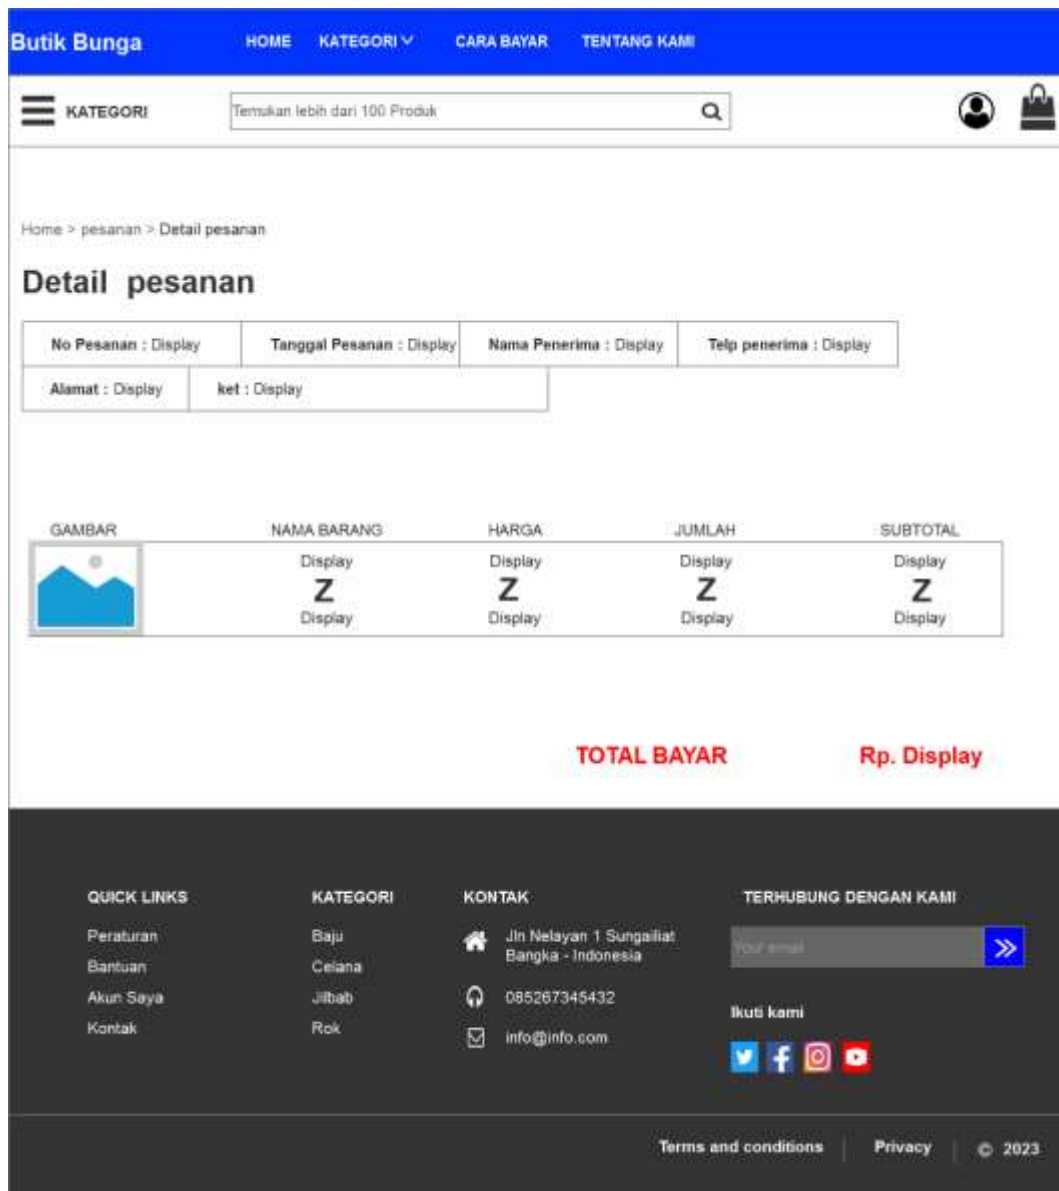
Butik Bunga HOME KATEGORI CARA BAYAR TENTANG KAMI

KATEGORI Temukan lebih dari 100 Produk

Home > pesanan > Detail pesanan

Detail pesanan

| No Pesanan : Display | Tanggal Pesanan : Display | Nama Penerima : Display | Telp penerima : Display |
|---|---|---|---|
| Alamat : Display | ket : Display | | |

| GAMBAR | NAMA BARANG | HARGA | JUMLAH | SUBTOTAL |
|---|---|---|---|---|
| | Display Z Display | Display Z Display | Display Z Display | Display Z Display |

TOTAL BAYAR Rp. Display

QUICK LINKS
Peraturan
Bantuan
Akun Saya
Kontak

KATEGORI
Baju
Celana
Jilbab
Rok

KONTAK
Jln Nelayan 1 Sungailiat Bangka - Indonesia
085267345432
info@info.com

TERHUBUNG DENGAN KAMI
Your email
Ikuti kami

Terms and conditions Privacy © 2023